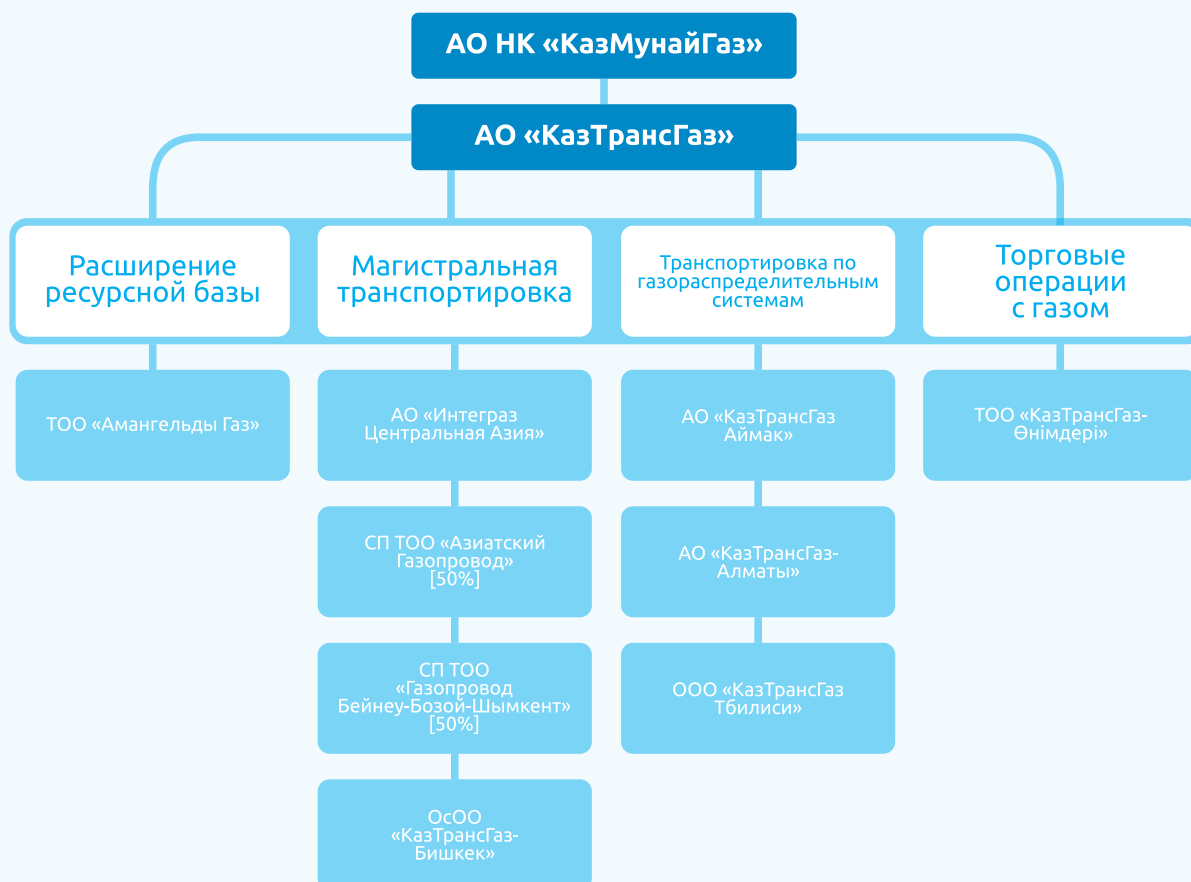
АО НК «КазМунайГаз»

АО «КазТрансГаз»

Расширение ресурсной базы

Магистральная транспортировка

Транспортировка по газораспределительным системам

Торговые операции с газом

ТОО «Амангельды Газ»

АО «Интегаз Центральная Азия»

СП ТОО «Азиатский Газопровод» [50%]

СП ТОО «Газопровод Бейнеу-Бозой-Шымкент» [50%]

ОсОО «КазТрансГаз-Бишкек»

АО «КазТрансГаз Аймак»

АО «КазТрансГаз-Алматы»

ООО «КазТрансГаз Тбилиси»

ТОО «КазТрансГаз-Өнімдері»